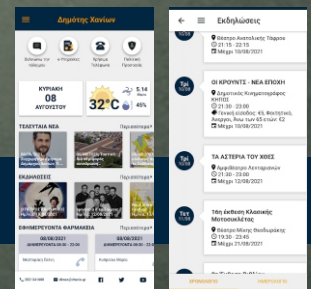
Δήμος Χανίων

Βοήθεια τον πολίτη
e-Υπηρεσίες
Χρήσιμα Τηλέφωνα
Πολιτική Προστασία

ΚΥΡΙΑΚΗ 08 ΑΥΓΟΥΣΤΟΥ

32°C

5.14

45%

ΤΕΛΕΥΤΑΙΑ ΝΕΑ
Περισσότερα

ΕΚΔΗΛΩΣΕΙΣ
Περισσότερα

ΕΦΗΜΕΡΕΥΟΝΤΑ ΦΑΡΜΑΚΕΙΑ
Περισσότερα

08/08/2021
08/08/2021

Εκδηλώσεις

Θέατρο Ανατολικής Τάφρου
21:15 - 22:15
Μέχρι 10/08/2021

Τρι 10/08

ΟΙ ΚΡΟΥΝΤΣ - ΝΕΑ ΕΠΟΧΗ
Δημοτικός Κινηματογράφος ΚΗΠΟΣ
21:30 - 23:00
Γενική είσοδος: €5, Φοιτητική, Άνεργοι, Άνω των 65 ετών: €2
Μέχρι 10/08/2021

Τρι 10/08

ΤΑ ΑΣΤΕΡΙΑ ΤΟΥ ΧΘΕΣ
Αρχιβίστηρο Λεντεριανών
20:30 - 22:00
Μέχρι 12/08/2021

Τετ 11/08

10η Έκθεση Κλασικής Μοτοσικλέτας
Θέατρο Μίκης Θεοδωράκης
19:30 - 23:45
Μέχρι 11/08/2021

ΕΡΧΟΜΕΝΑ
ΗΜΕΡΟΛΟΓΙΟ